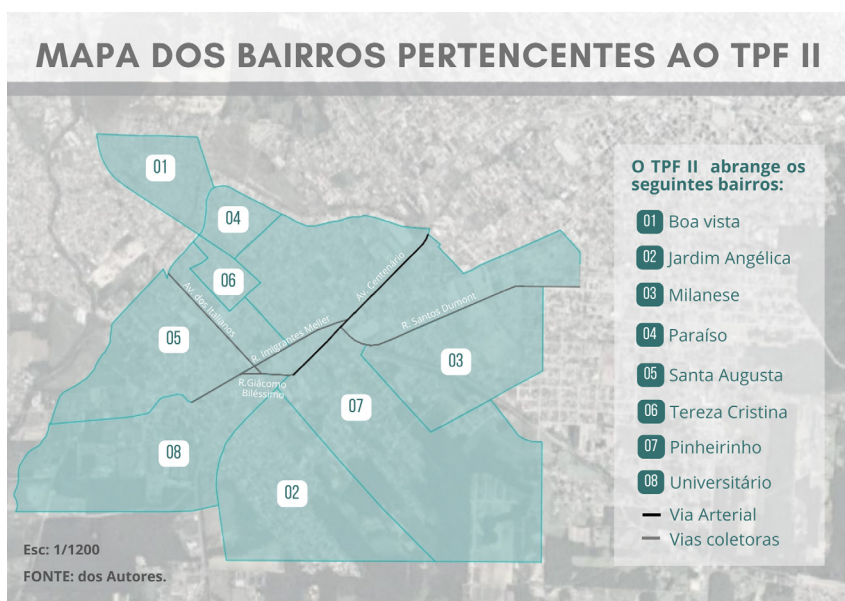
MAPA DOS BAIRROS PERTENCENTES AO TPF II

01
04
06
05
08
02
07
03

Av. dos Italianos
R. Imigrantes Meller
Av. Centenário
R. Santos Dumont
R. Giácomo Biléssimo

O TPF II abrange os seguintes bairros:

01 Boa vista
02 Jardim Angélica
03 Milanese
04 Paraíso
05 Santa Augusta
06 Tereza Cristina
07 Pinheirinho
08 Universitário
Via Arterial
Vias coletoras

Esc: 1/1200
FONTE: dos Autores.